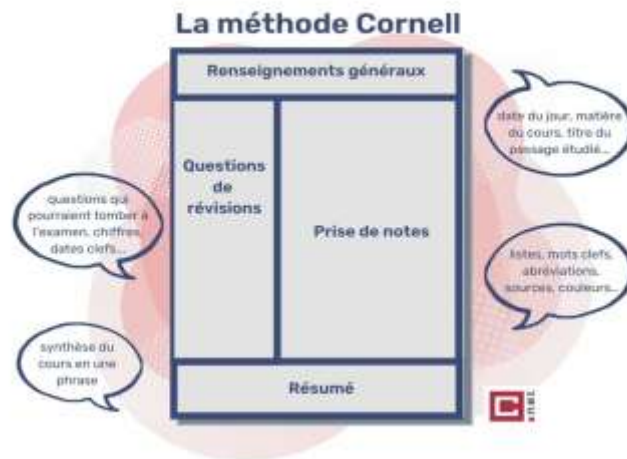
La méthode Cornell

Renseignements généraux

Questions de révisions

Prise de notes

Résumé

date du jour, matière du cours, titre du passage étudié...

questions qui pourraient tomber à l'examen, chiffres dates clefs...

listes, mots clefs, abréviations, sources, couleurs...

synthèse du cours en une phrase

C